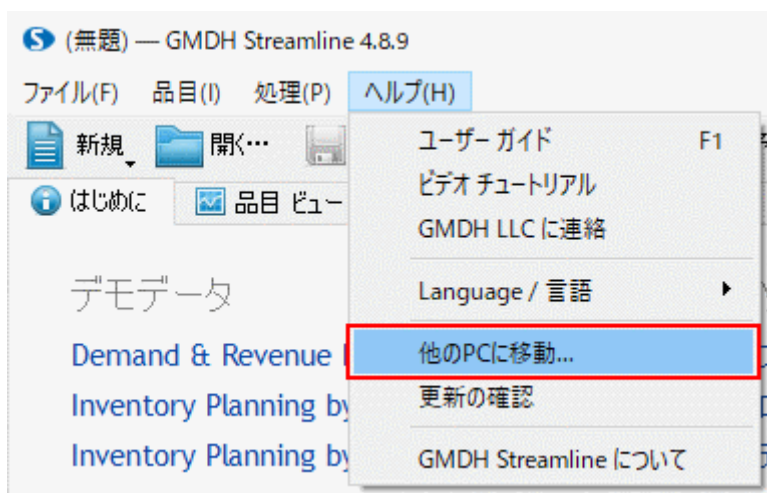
(無題) — GMDH Streamline 4.8.9

ファイル(F) 品目(I) 処理(P) ヘルプ(H)

新規 開く… 

はじめに 品目 ビュー

デモデータ

Demand & Revenue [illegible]

Inventory Planning by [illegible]

Inventory Planning by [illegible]

ユーザー ガイド F1
ビデオ チュートリアル
GMDH LLC に連絡
Language / 言語
他のPCに移動...
更新の確認
GMDH Streamline について